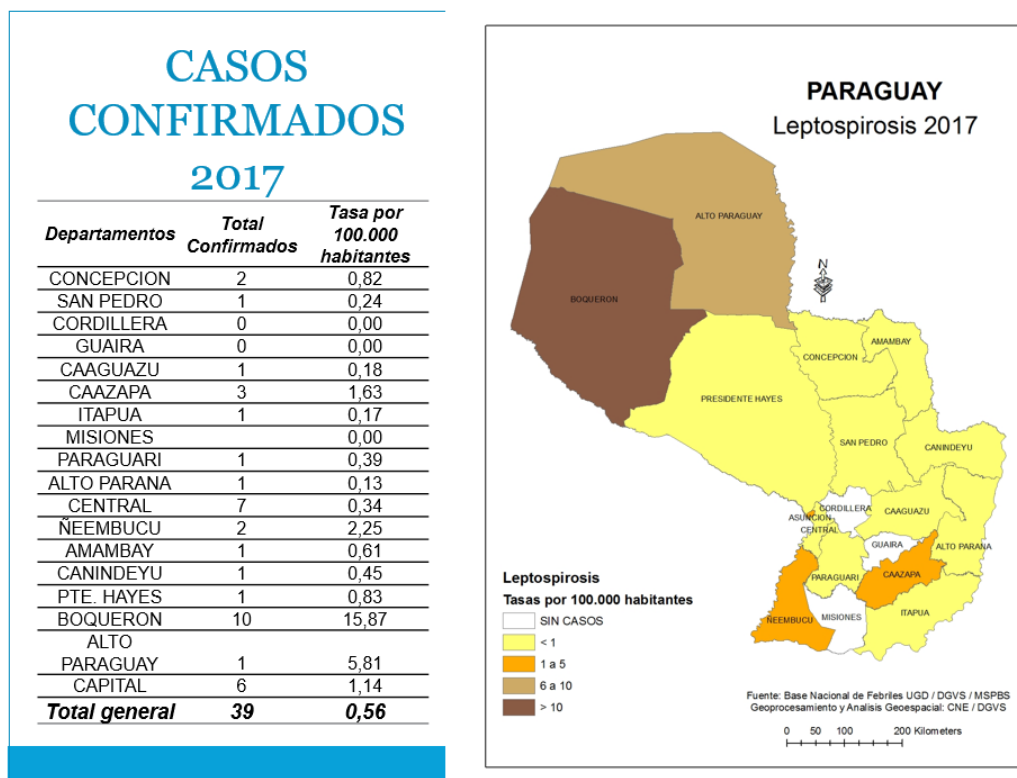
CASOS CONFIRMADOS 2017

| Departamentos | Total Confirmados | Tasa por 100.000 habitantes |
|---|---|---|
| CONCEPCION | 2 | 0,82 |
| SAN PEDRO | 1 | 0,24 |
| CORDILLERA | 0 | 0,00 |
| GUAIRA | 0 | 0,00 |
| CAAGUAZU | 1 | 0,18 |
| CAAZAPA | 3 | 1,63 |
| ITAPUA | 1 | 0,17 |
| MISIONES | | 0,00 |
| PARAGUARI | 1 | 0,39 |
| ALTO PARANA | 1 | 0,13 |
| CENTRAL | 7 | 0,34 |
| ÑEEMBUCU | 2 | 2,25 |
| AMAMBAY | 1 | 0,61 |
| CANINDEYU | 1 | 0,45 |
| PTE. HAYES | 1 | 0,83 |
| BOQUERON | 10 | 15,87 |
| ALTO PARAGUAY | 1 | 5,81 |
| CAPITAL | 6 | 1,14 |
| Total general | 39 | 0,56 |

PARAGUAY
Leptospirosis 2017

ALTO PARAGUAY
BOQUERON
N
CONCEPCION
AMAMBAY
PRESIDENTE HAYES
SAN PEDRO
CANINDEYU
CORDILLERA
ASUNCION
CENTRAL
CAAGUAZU
GUAIRA
ALTO PARANA
PARAGUARI
CAAZAPA
ÑEEMBUCU
MISIONES
ITAPUA

Leptospirosis
Tasas por 100.000 habitantes
SIN CASOS
< 1
1 a 5
6 a 10
> 10

Fuente: Base Nacional de Febriles UGD / DGVS / MSPBS
Geoprocesamiento y Analisis Geoespacial: CNE / DGVS

0 50 100 200 Kilometers